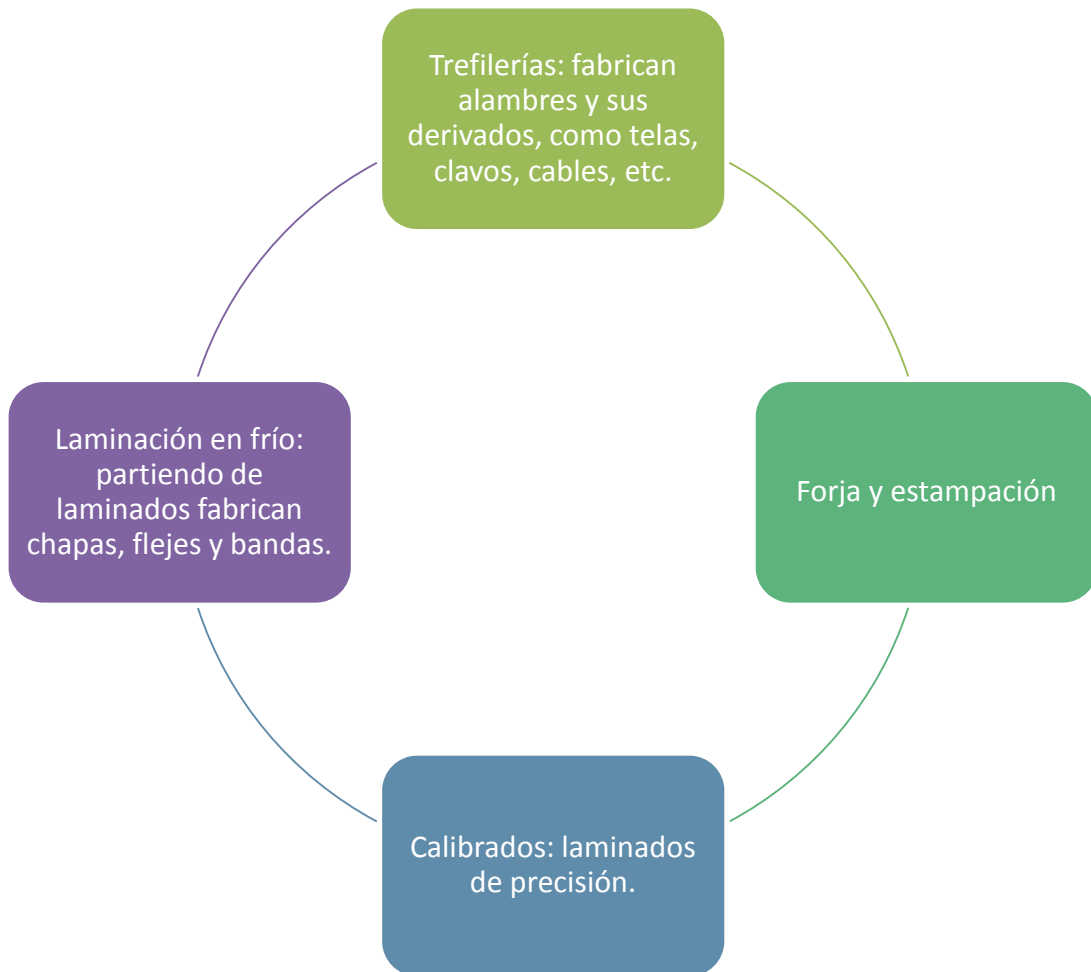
Trefilerías: fabrican alambres y sus derivados, como telas, clavos, cables, etc.

Forja y estampación

Calibrados: laminados de precisión.

Laminación en frío: partiendo de laminados fabrican chapas, flejes y bandas.